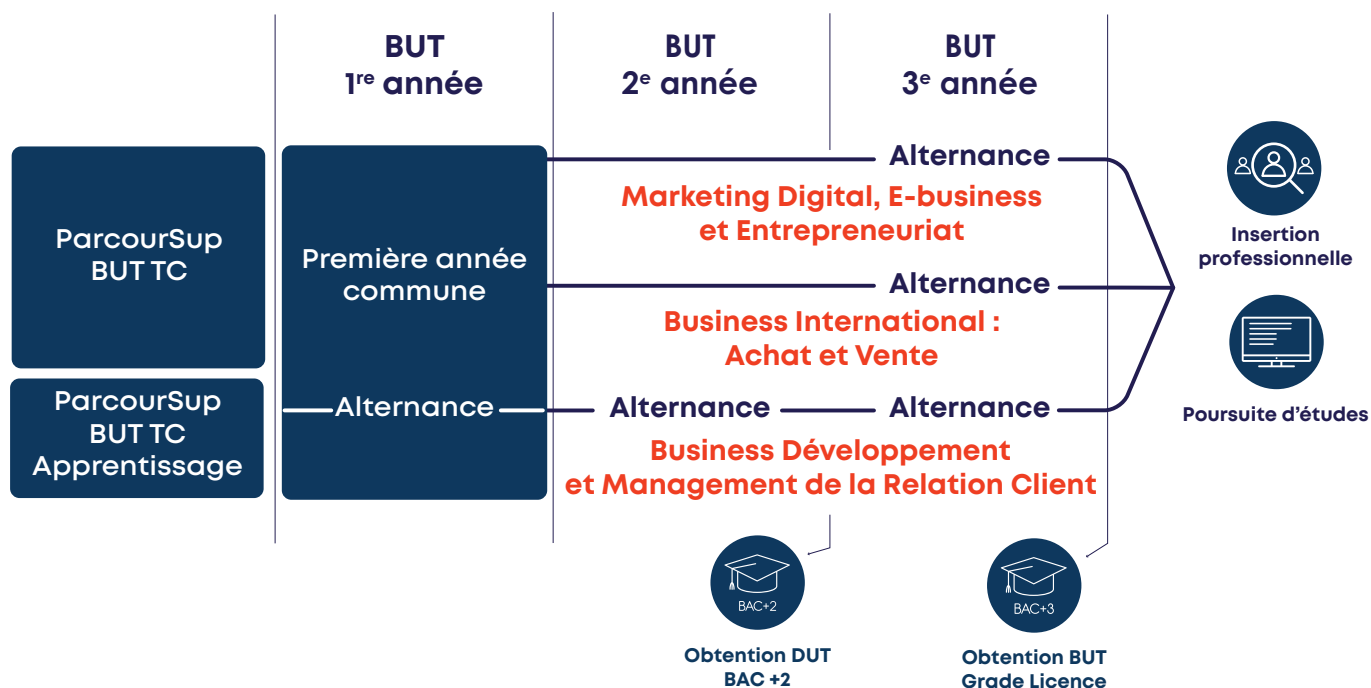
BUT
1re année

BUT
2e année

BUT
3e année

ParcourSup
BUT TC

ParcourSup
BUT TC
Apprentissage

Première année commune

Alternance

Alternance

Marketing Digital, E-business et Entrepreneuriat

Alternance

Business International : Achat et Vente

Alternance

Alternance

Business Développement et Management de la Relation Client

Insertion professionnelle

Poursuite d'études

BAC+2

Obtention DUT
BAC +2

BAC+3

Obtention BUT
Grade Licence